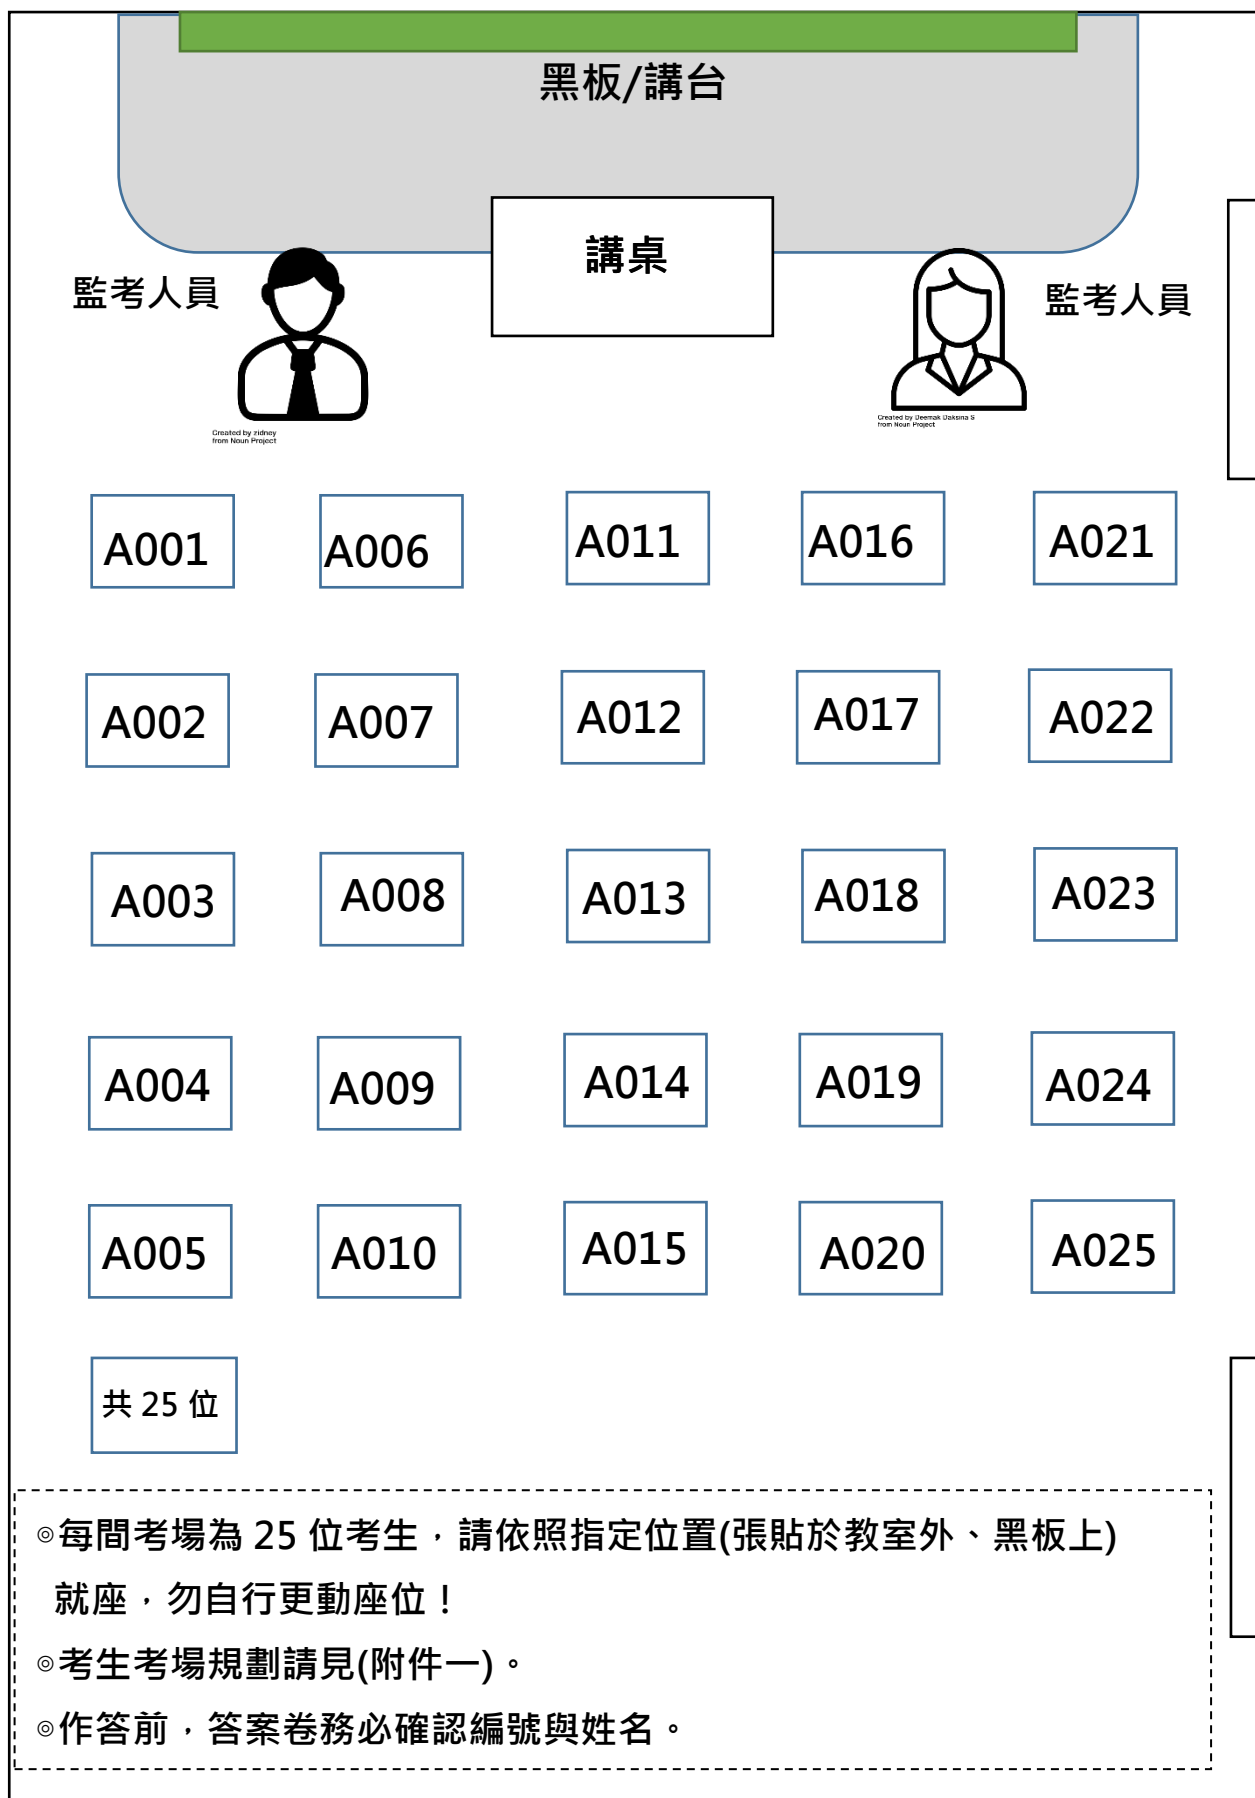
黑板/講台

講桌

監考人員

監考人員

Created by ridney from Noun Project

Created by Deemak Daksina S from Noun Project

| A001 | A006 | A011 | A016 | A021 |
|---|---|---|---|---|
| A002 | A007 | A012 | A017 | A022 |
| A003 | A008 | A013 | A018 | A023 |
| A004 | A009 | A014 | A019 | A024 |
| A005 | A010 | A015 | A020 | A025 |

共 25 位

◎每間考場為 25 位考生，請依照指定位置(張貼於教室外、黑板上)就座，勿自行更動座位！

◎考生考場規劃請見(附件一)。

◎作答前，答案卷務必確認編號與姓名。